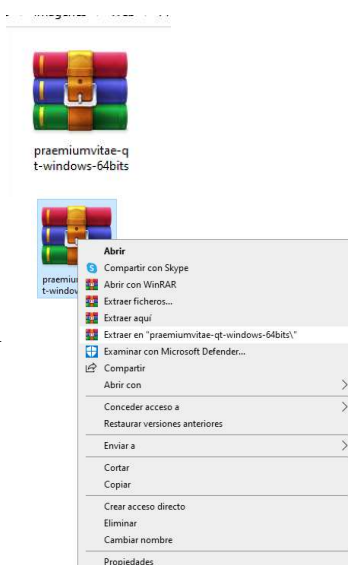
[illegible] Imágenes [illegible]

praemiumvitae-qt-windows-64bits

praemiur
t-windov

Abrir
Compartir con Skype
Abrir con WinRAR
Extraer ficheros...
Extraer aquí
Extraer en "praemiumvitae-qt-windows-64bits\"
Examinar con Microsoft Defender...
Compartir
Abrir con
Conceder acceso a
Restaurar versiones anteriores
Enviar a
Cortar
Copiar
Crear acceso directo
Eliminar
Cambiar nombre
Propiedades